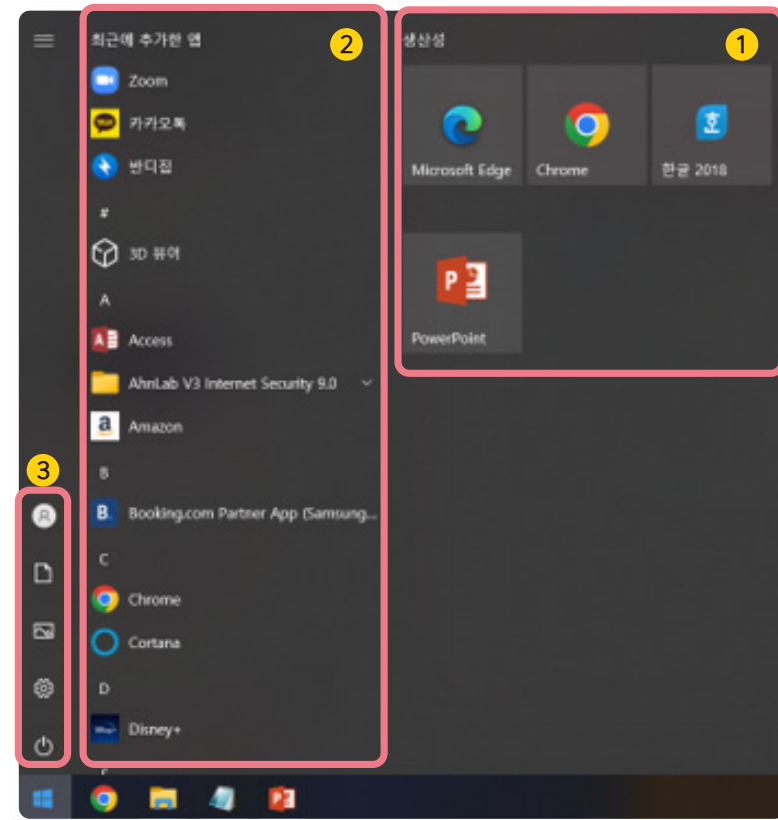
최근에 추가한 앱
2
Zoom
카카오톡
반디집
#
3D 뷰어
A
Access
AhnLab V3 Internet Security 9.0
Amazon
B
Booking.com Partner App (Samsung...
C
Chrome
Cortana
D
Disney+

생산성
1
Microsoft Edge
Chrome
한글 2018
PowerPoint

3